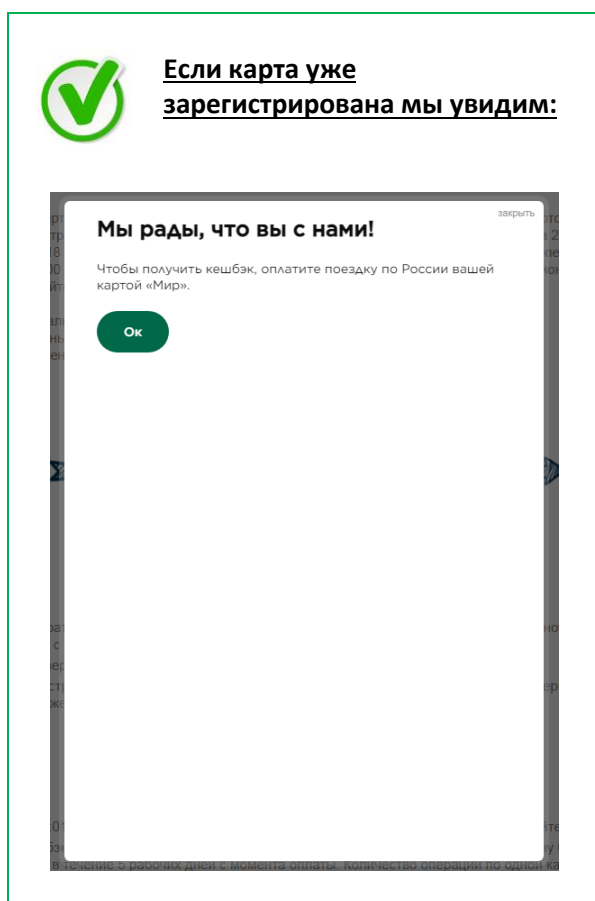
Если карта уже зарегистрирована мы увидим:

закрыть

Мы рады, что вы с нами!

Чтобы получить кешбэк, оплатите поездку по России вашей картой «Мир».

Ок

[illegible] в течение 5 рабочих дней с момента оплаты. Количество операций по одной ка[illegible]